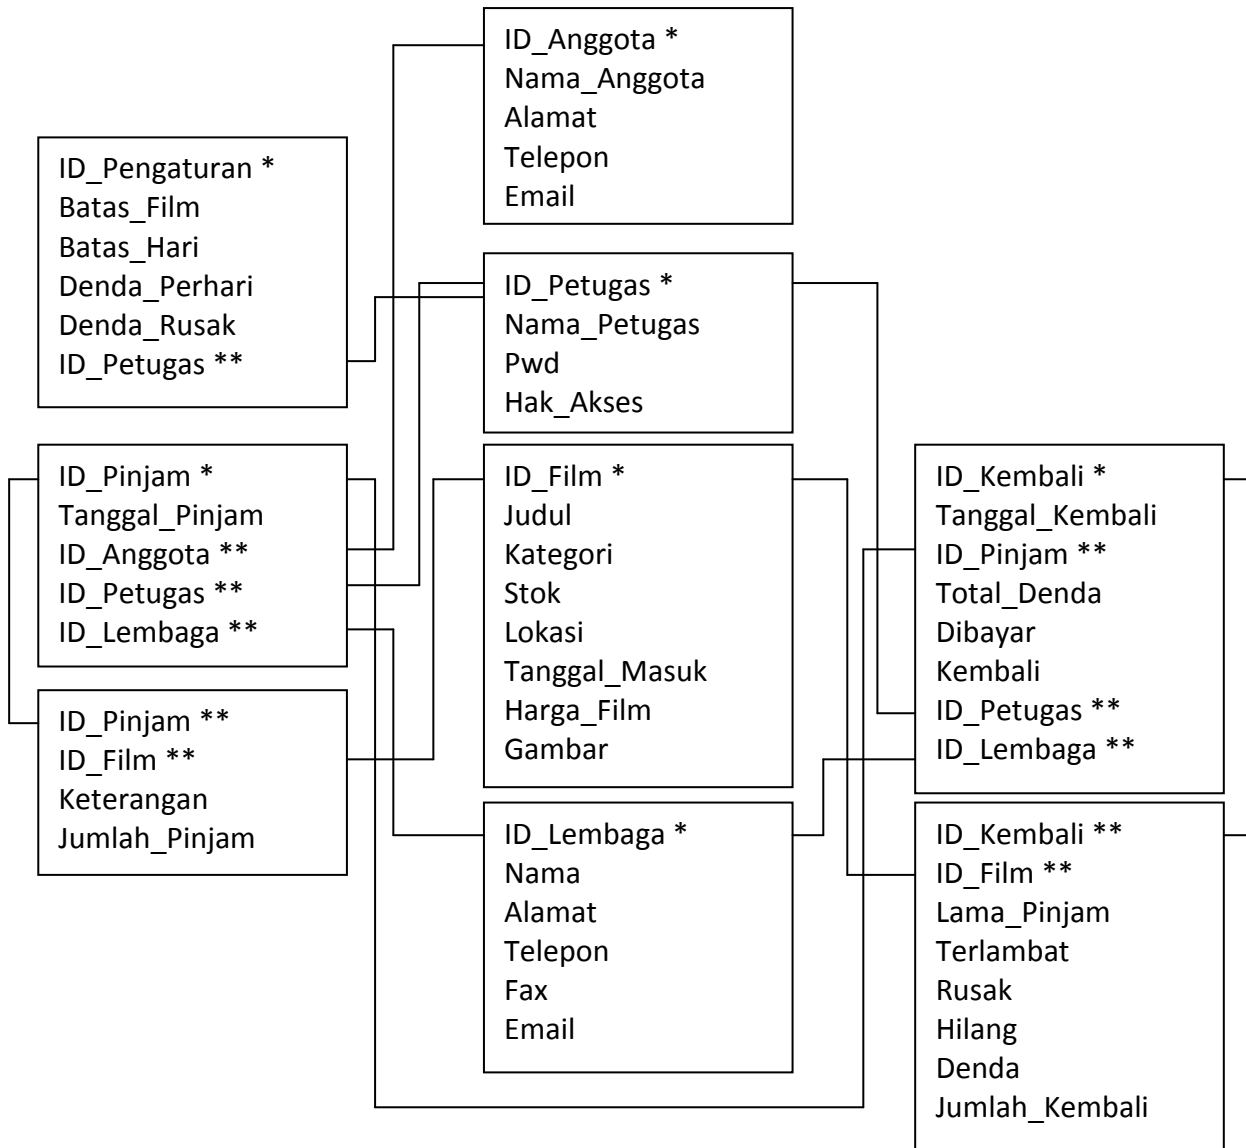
ID_Anggota *
Nama_Anggota
Alamat
Telepon
Email

ID_Pengaturan *
Batas_Film
Batas_Hari
Denda_Perhari
Denda_Rusak
ID_Petugas **

ID_Petugas *
Nama_Petugas
Pwd
Hak_Akses

ID_Pinjam *
Tanggal_Pinjam
ID_Anggota **
ID_Petugas **
ID_Lembaga **

ID_Film *
Judul
Kategori
Stok
Lokasi
Tanggal_Masuk
Harga_Film
Gambar

ID_Kembali *
Tanggal_Kembali
ID_Pinjam **
Total_Denda
Dibayar
Kembali
ID_Petugas **
ID_Lembaga **

ID_Pinjam **
ID_Film **
Keterangan
Jumlah_Pinjam

ID_Lembaga *
Nama
Alamat
Telepon
Fax
Email

ID_Kembali **
ID_Film **
Lama_Pinjam
Terlambat
Rusak
Hilang
Denda
Jumlah_Kembali